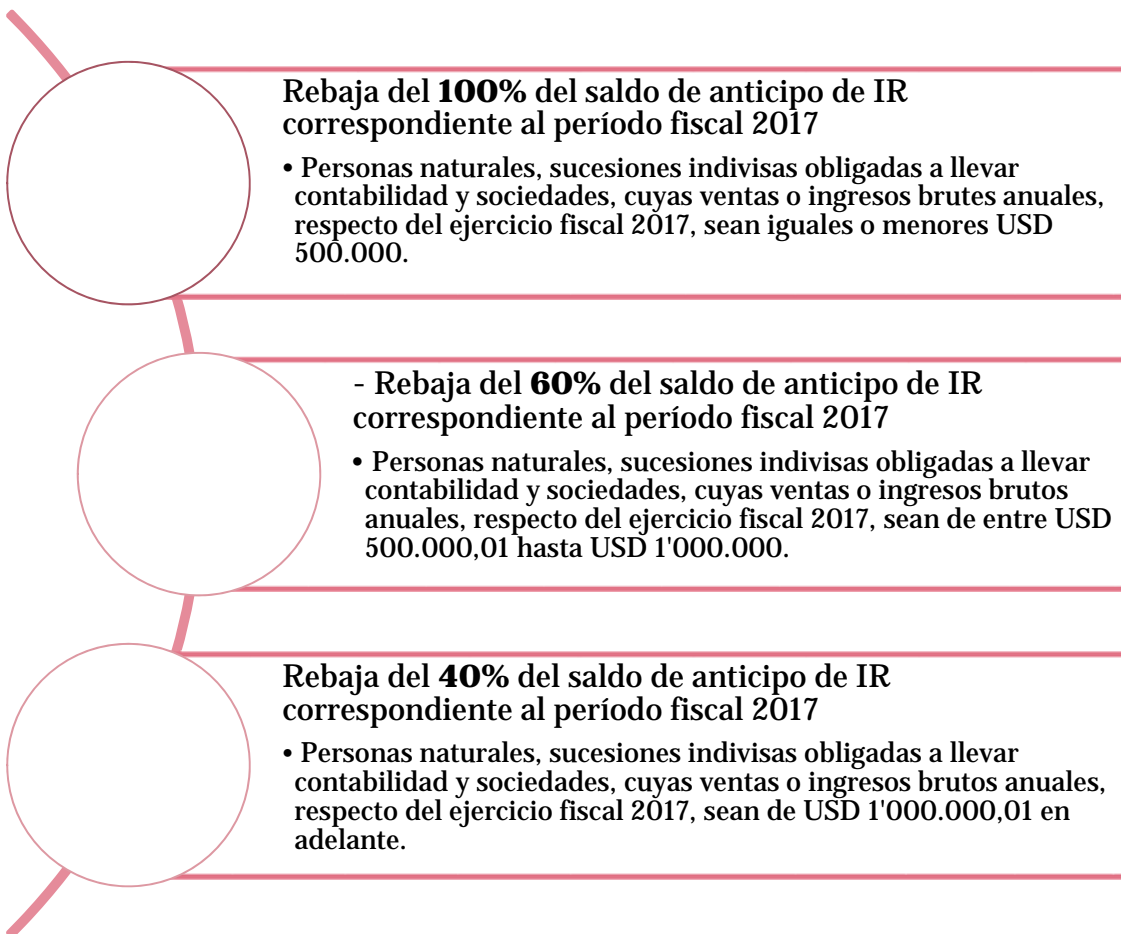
Rebaja del **100%** del saldo de anticipo de IR correspondiente al período fiscal 2017

• Personas naturales, sucesiones indivisas obligadas a llevar contabilidad y sociedades, cuyas ventas o ingresos brutes anuales, respecto del ejercicio fiscal 2017, sean iguales o menores USD 500.000.

- Rebaja del **60%** del saldo de anticipo de IR correspondiente al período fiscal 2017

• Personas naturales, sucesiones indivisas obligadas a llevar contabilidad y sociedades, cuyas ventas o ingresos brutos anuales, respecto del ejercicio fiscal 2017, sean de entre USD 500.000,01 hasta USD 1'000.000.

Rebaja del **40%** del saldo de anticipo de IR correspondiente al período fiscal 2017

• Personas naturales, sucesiones indivisas obligadas a llevar contabilidad y sociedades, cuyas ventas o ingresos brutos anuales, respecto del ejercicio fiscal 2017, sean de USD 1'000.000,01 en adelante.